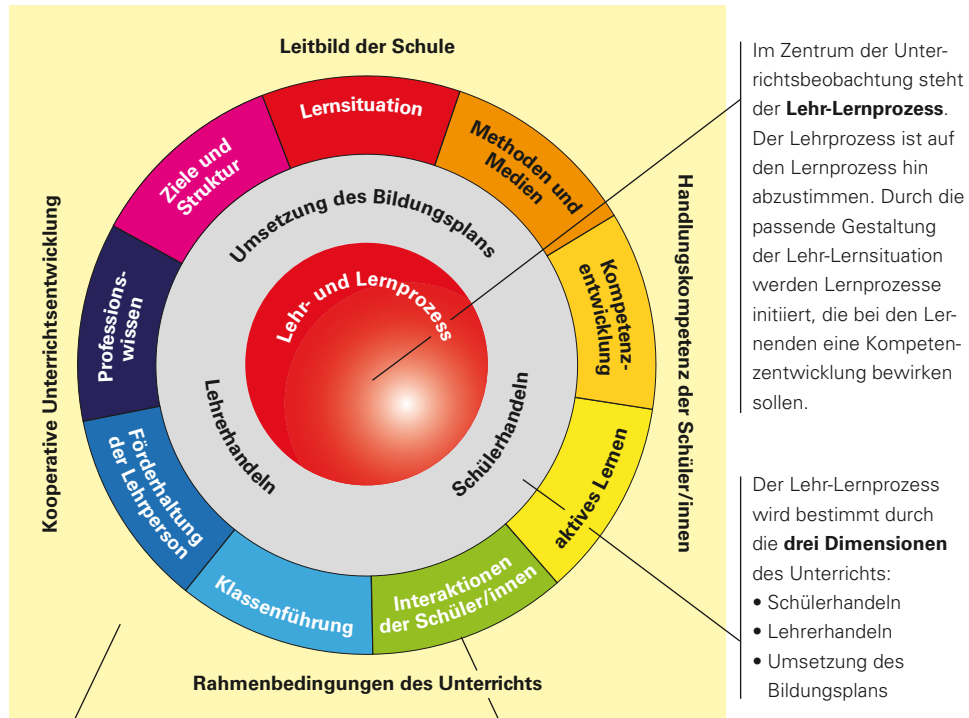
Leitbild der Schule

Lernsituation

Methoden und Medien

Ziele und Struktur

Umsetzung des Bildungsplans

Kompetenzentwicklung

Professionswissen

Lehr- und Lernprozess

Lehrerhandeln

Schülerhandeln

aktives Lernen

Förderhaltung der Lehrperson

Klassenführung

Interaktionen der Schüler/innen

Kooperative Unterrichtsentwicklung

Handlungskompetenz der Schüler/innen

Rahmenbedingungen des Unterrichts

Im Zentrum der Unterrichtsbeobachtung steht der **Lehr-Lernprozess**. Der Lehrprozess ist auf den Lernprozess hin abzustimmen. Durch die passende Gestaltung der Lehr-Lernsituation werden Lernprozesse initiiert, die bei den Lernenden eine Kompetenzentwicklung bewirken sollen.

Der Lehr-Lernprozess wird bestimmt durch die **drei Dimensionen** des Unterrichts:
• Schülerhandeln
• Lehrerhandeln
• Umsetzung des Bildungsplans